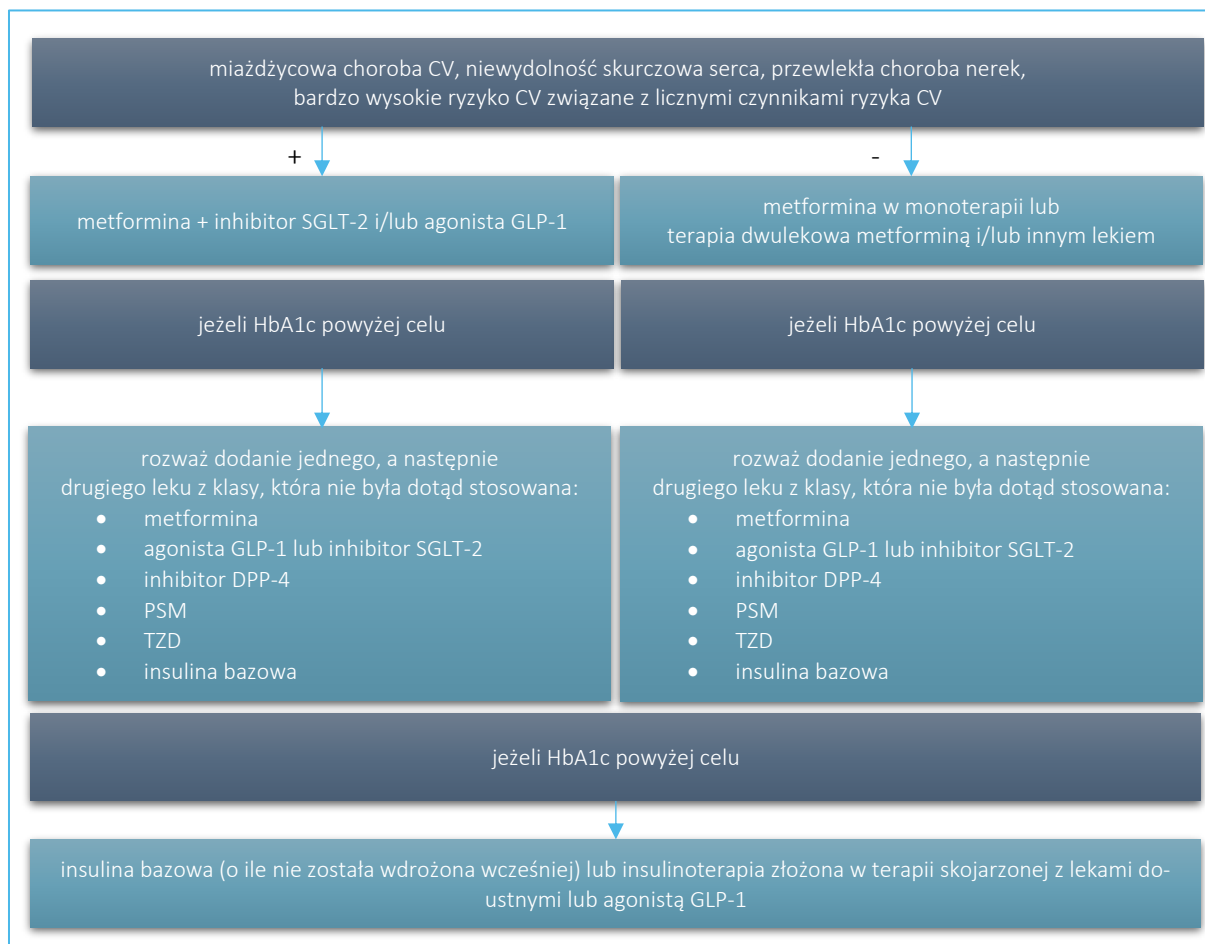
miażdżycowa choroba CV, niewydolność skurczowa serca, przewlekła choroba nerek, bardzo wysokie ryzyko CV związane z licznymi czynnikami ryzyka CV

+

-

metformina + inhibitor SGLT-2 i/lub agonista GLP-1

metformina w monoterapii lub terapia dwulekowa metforminą i/lub innym lekiem

jeżeli HbA1c powyżej celu

jeżeli HbA1c powyżej celu

rozważ dodanie jednego, a następnie drugiego leku z klasy, która nie była dotąd stosowana:
- metformina
- agonista GLP-1 lub inhibitor SGLT-2
- inhibitor DPP-4
- PSM
- TZD
- insulina bazowa

rozważ dodanie jednego, a następnie drugiego leku z klasy, która nie była dotąd stosowana:
- metformina
- agonista GLP-1 lub inhibitor SGLT-2
- inhibitor DPP-4
- PSM
- TZD
- insulina bazowa

jeżeli HbA1c powyżej celu

insulina bazowa (o ile nie została wdrożona wcześniej) lub insulinoterapia złożona w terapii skojarzonej z lekami doustnymi lub agonistą GLP-1